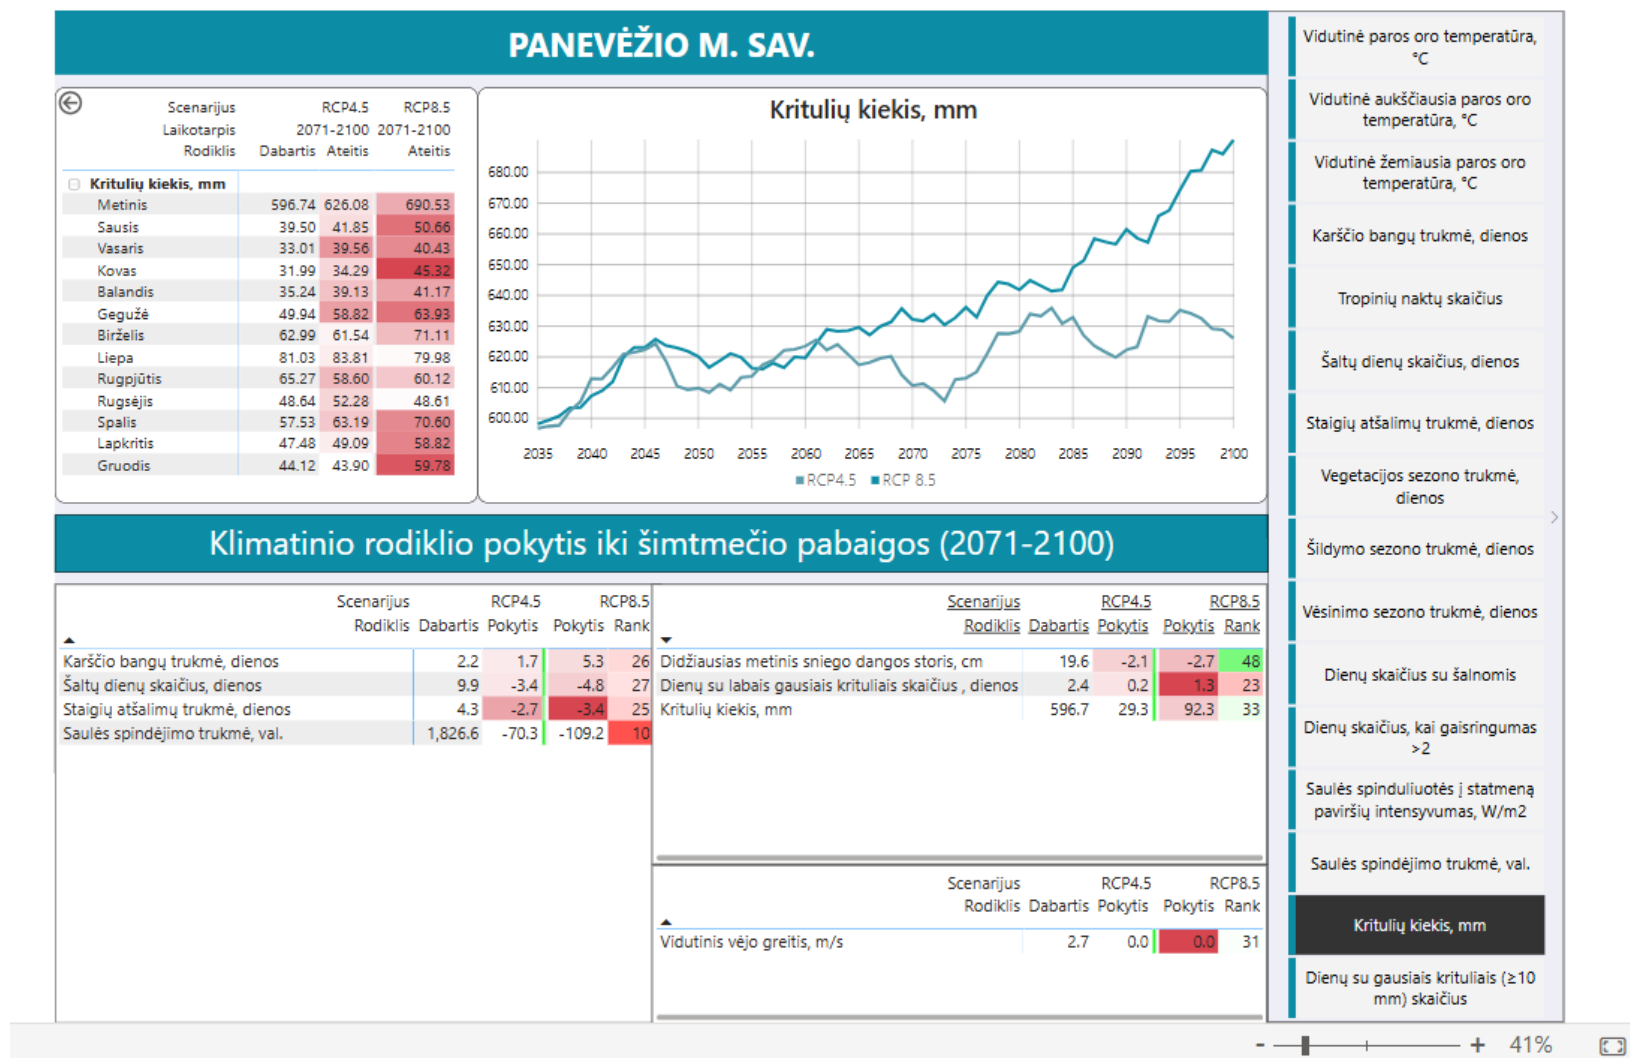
PANEVĖŽIO M. SAV.

| Scenarijus | RCP4.5 | RCP8.5 | |
|---|---|---|---|
| Laikotarpis | | 2071-2100 | 2071-2100 |
| Rodiklis | Dabartis | Ateitis | Ateitis |
| Kritulių kiekis, mm | | | |
| Metinis | 596.74 | 626.08 | 690.53 |
| Sausis | 39.50 | 41.85 | 50.66 |
| Vasaris | 33.01 | 39.56 | 40.43 |
| Kovas | 31.99 | 34.29 | 45.32 |
| Balandis | 35.24 | 39.13 | 41.17 |
| Gegužė | 49.94 | 58.82 | 63.93 |
| Birželis | 62.99 | 61.54 | 71.11 |
| Liepa | 81.03 | 83.81 | 79.98 |
| Rugpjūtis | 65.27 | 58.60 | 60.12 |
| Rugsėjis | 48.64 | 52.28 | 48.61 |
| Spalis | 57.53 | 63.19 | 70.60 |
| Lapkritis | 47.48 | 49.09 | 58.82 |
| Gruodis | 44.12 | 43.90 | 59.78 |

Kritulių kiekis, mm

680.00
670.00
660.00
650.00
640.00
630.00
620.00
610.00
600.00

2035 2040 2045 2050 2055 2060 2065 2070 2075 2080 2085 2090 2095 2100

RCP4.5 RCP 8.5

Klimatinio rodiklio pokytis iki šimtmečio pabaigos (2071-2100)

| Rodiklis | Dabartis | RCP4.5 Pokytis | RCP8.5 Pokytis | Rank |
|---|---|---|---|---|
| Karščio bangų trukmė, dienos | 2.2 | 1.7 | 5.3 | 26 |
| Šaltų dienų skaičius, dienos | 9.9 | -3.4 | -4.8 | 27 |
| Staigių atšalimų trukmė, dienos | 4.3 | -2.7 | -3.4 | 25 |
| Saulės spindėjimo trukmė, val. | 1,826.6 | -70.3 | -109.2 | 10 |

| Rodiklis | Dabartis | RCP4.5 Pokytis | RCP8.5 Pokytis | Rank |
|---|---|---|---|---|
| Didžiausias metinis sniego dangos storis, cm | 19.6 | -2.1 | -2.7 | 48 |
| Dienų su labais gausiais krituliais skaičius , dienos | 2.4 | 0.2 | 1.3 | 23 |
| Kritulių kiekis, mm | 596.7 | 29.3 | 92.3 | 33 |

| Rodiklis | Dabartis | RCP4.5 Pokytis | RCP8.5 Pokytis | Rank |
|---|---|---|---|---|
| Vidutinis vėjo greitis, m/s | 2.7 | 0.0 | 0.0 | 31 |

Vidutinė paros oro temperatūra, °C
Vidutinė aukščiausia paros oro temperatūra, °C
Vidutinė žemiausia paros oro temperatūra, °C
Karščio bangų trukmė, dienos
Tropinių naktų skaičius
Šaltų dienų skaičius, dienos
Staigių atšalimų trukmė, dienos
Vegetacijos sezono trukmė, dienos
Šildymo sezono trukmė, dienos
Vėsinimo sezono trukmė, dienos
Dienų skaičius su šalnomis
Dienų skaičius, kai gaisringumas >2
Saulės spinduliuotės į statmeną paviršių intensyvumas, W/m2
Saulės spindėjimo trukmė, val.
Kritulių kiekis, mm
Dienų su gausiais krituliais (≥10 mm) skaičius

- + 41%